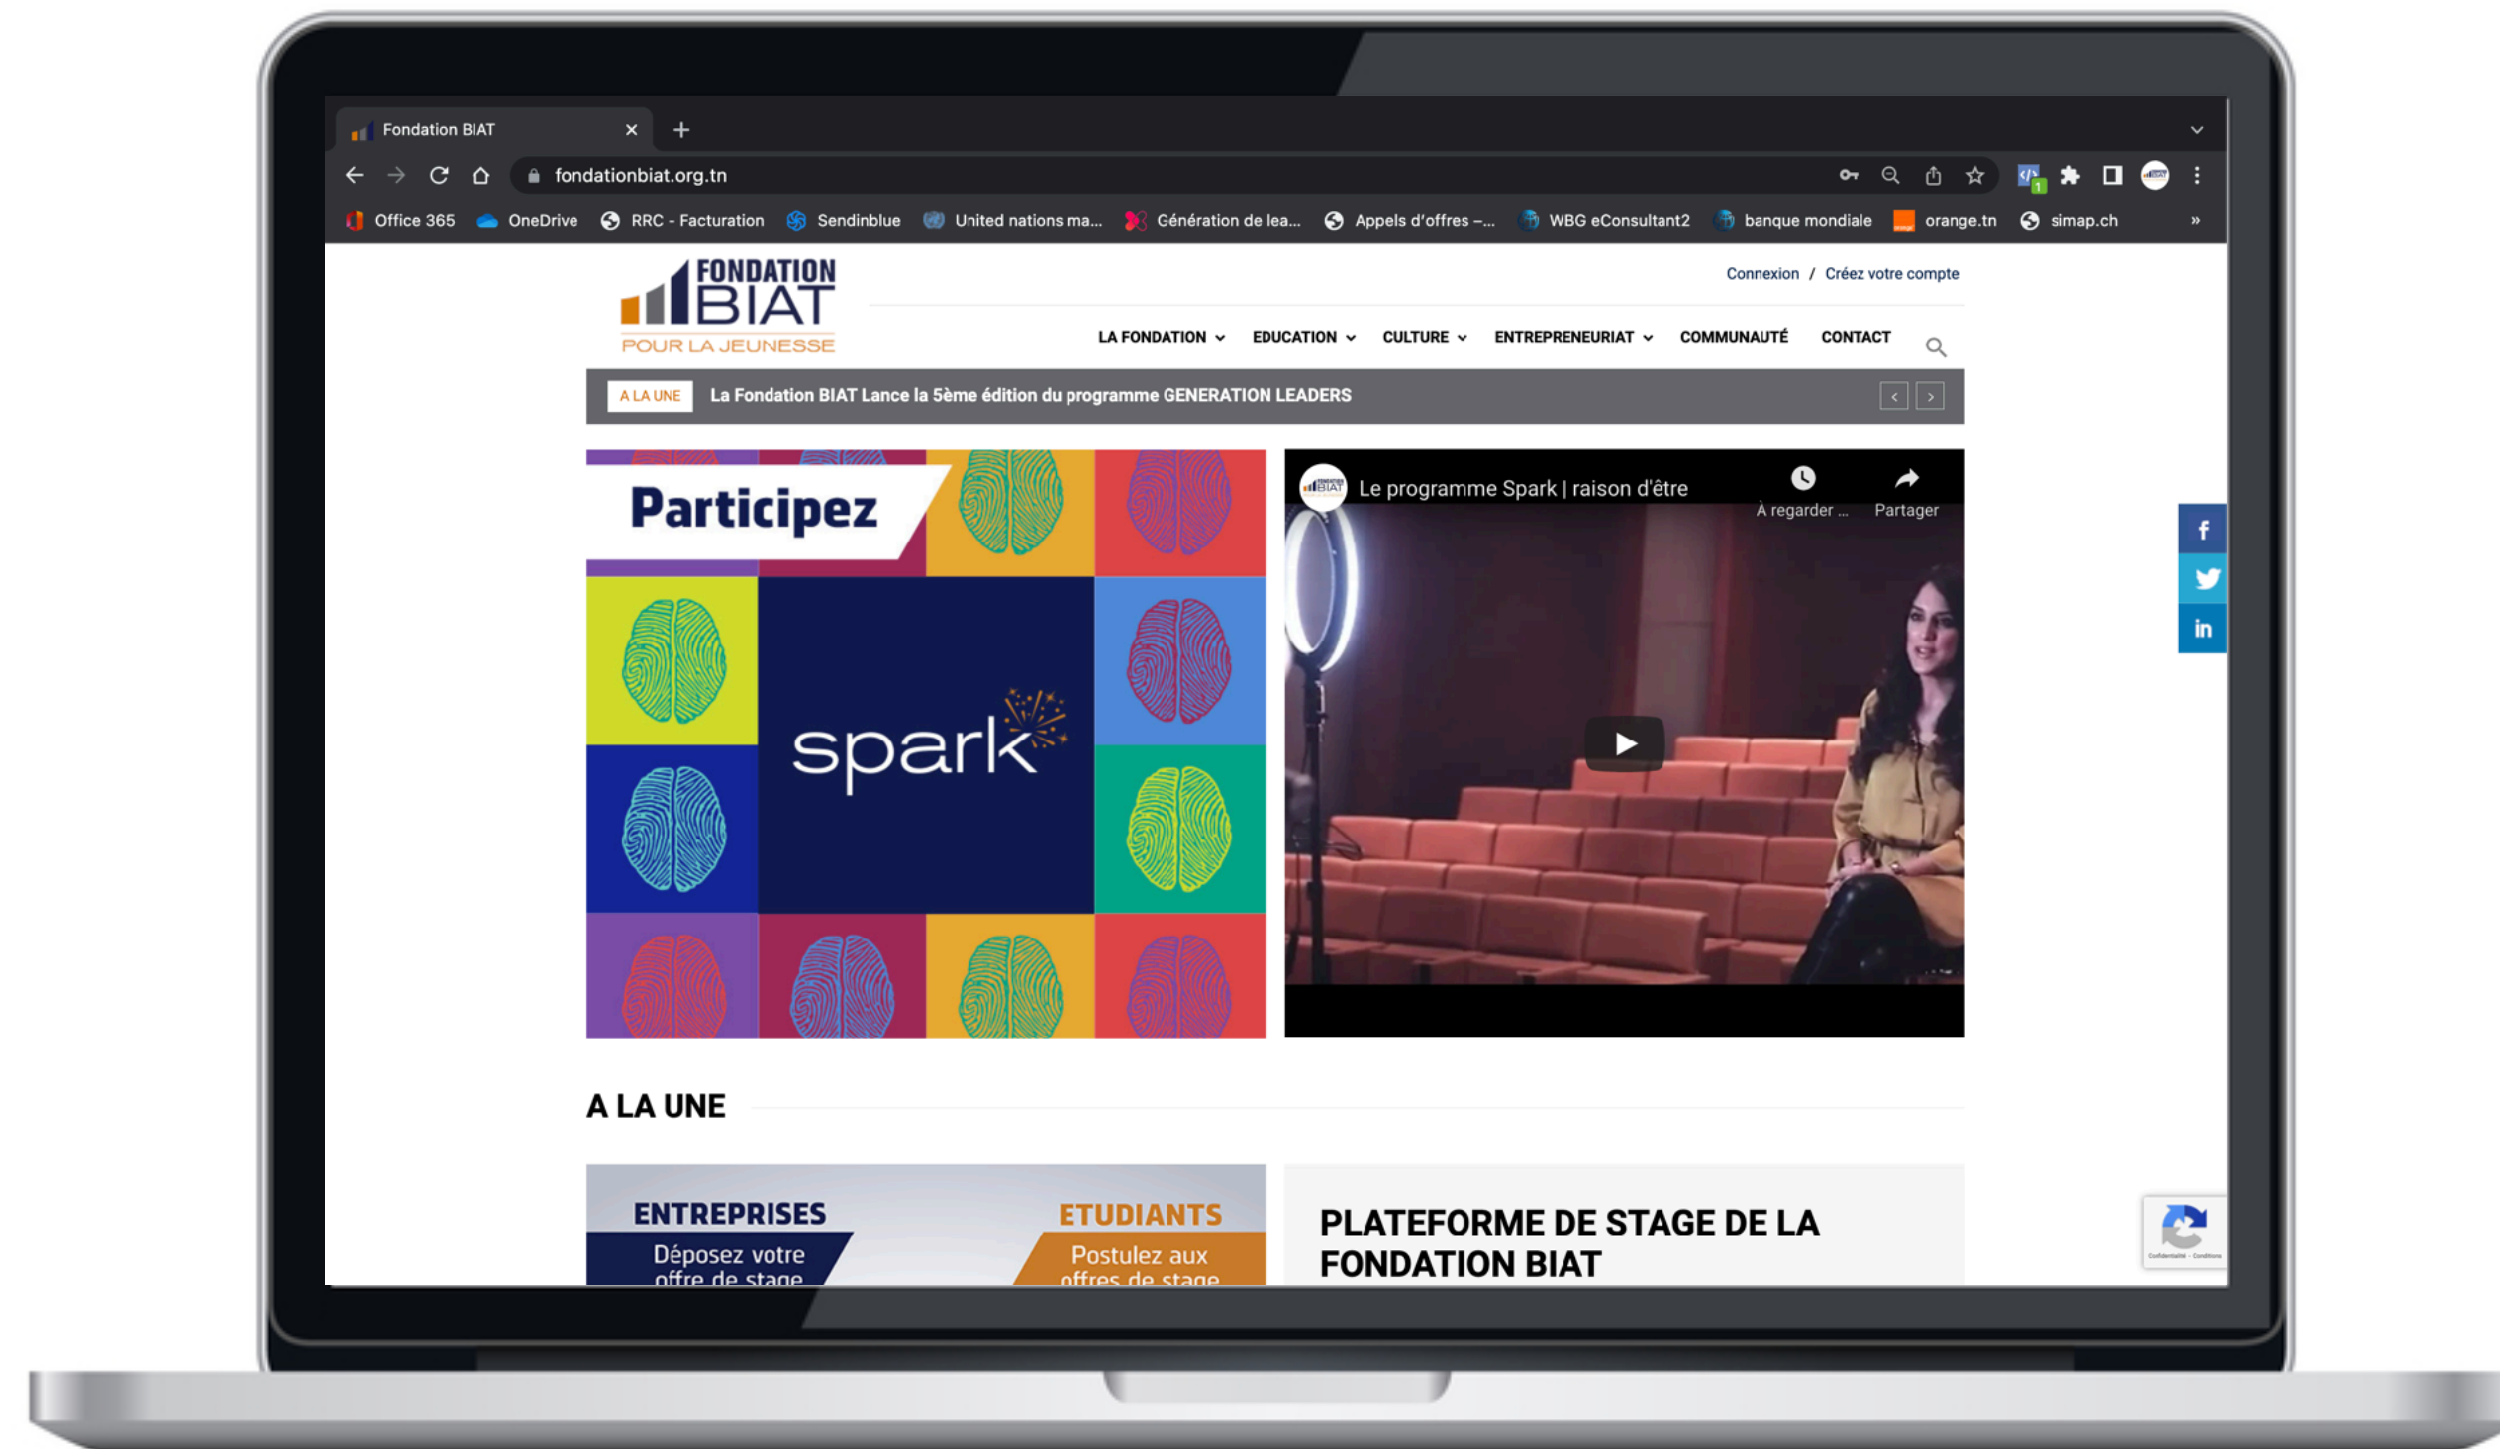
Fondation BIAT

fondationbiat.org.tn

Office 365 OneDrive RRC - Facturation Sendinblue United nations ma... Génération de lea... Appels d'offres –... WBG eConsultant2 banque mondiale orange.tn simap.ch »

FONDATION BIAT POUR LA JEUNESSE

Connexion / Créez votre compte

LA FONDATION EDUCATION CULTURE ENTREPRENEURIAT COMMUNAUTÉ CONTACT

A LA UNE La Fondation BIAT Lance la 5ème édition du programme GENERATION LEADERS

Participez

spark

Le programme Spark | raison d'être

À regarder ... Partager

A LA UNE

ENTREPRISES
Déposez votre offre de stage

ETUDIANTS
Postulez aux offres de stage

PLATEFORME DE STAGE DE LA FONDATION BIAT